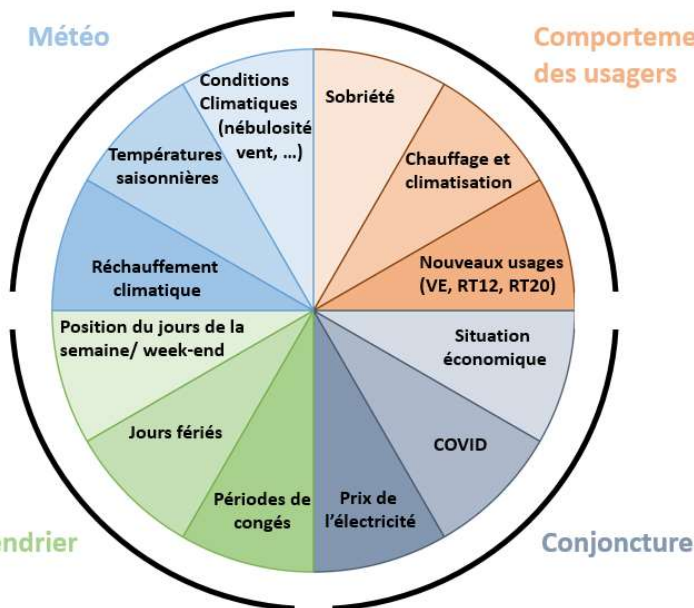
Météo

Comporteme
des usagers

Conditions Climatiques (nébulosité vent, …)

Températures saisonnières

Réchauffement climatique

Sobriété

Chauffage et climatisation

Nouveaux usages (VE, RT12, RT20)

Position du jours de la semaine/ week-end

Jours fériés

Périodes de congés

Situation économique

COVID

Prix de l'électricité

ndrier

Conjoncture